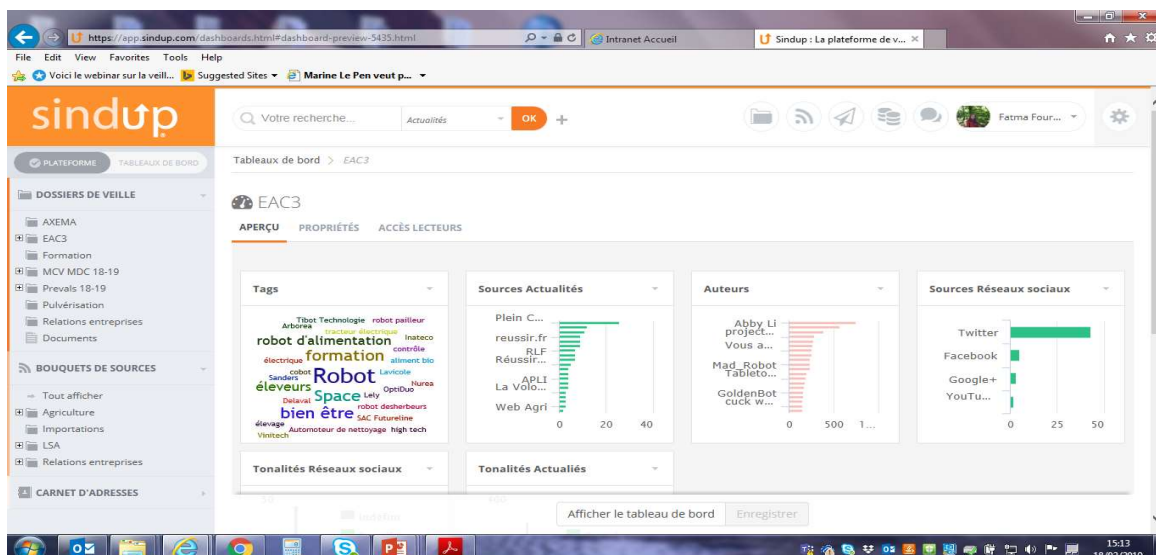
https://app.sindup.com/dashboards.html#dashboard-preview-5435.html
Intranet Accueil
Sindup : La plateforme de v... ×
File Edit View Favorites Tools Help
Voici le webinar sur la veill... Suggested Sites ▾ Marine Le Pen veut p... ▾

sindup
Votre recherche... Actualités OK +
Fatma Four...

PLATEFORME TABLEAUX DE BORD
Tableaux de bord > EAC3

DOSSIERS DE VEILLE
AXEMA
EAC3
Formation
MCV MDC 18-19
Prevals 18-19
Pulvérisation
Relations entreprises
Documents

BOUQUETS DE SOURCES
Tout afficher
Agriculture
Importations
LSA
Relations entreprises

CARNET D'ADRESSES

EAC3
APERÇU PROPRIÉTÉS ACCÈS LECTEURS

Tags
Tibot Technologie robot pailleur Arborea tracteur électrique robot d'alimentation Inateco contrôle électrique formation aliment bio cobot Lavicole Sanders Robot éleveurs OptiDuo Nurea Space Lely Delaval robot desherbeurs bien être SAC Futureline élevage Automoteur de nettoyage high tech Vinitech

Sources Actualités
Plein C...
reussir.fr
RLF
Réussir...
APLI
La Volo...
Web Agri
0 20 40

Auteurs
Abby Li
project...
Vous a...
Mad_Robot
Tableto...
GoldenBot
cuck w...
0 500 1...

Sources Réseaux sociaux
Twitter
Facebook
Google+
YouTu...
0 25 50

Tonalités Réseaux sociaux
Tonalités Actualiés

Afficher le tableau de bord Enregistrer

15:13
18/02/2019